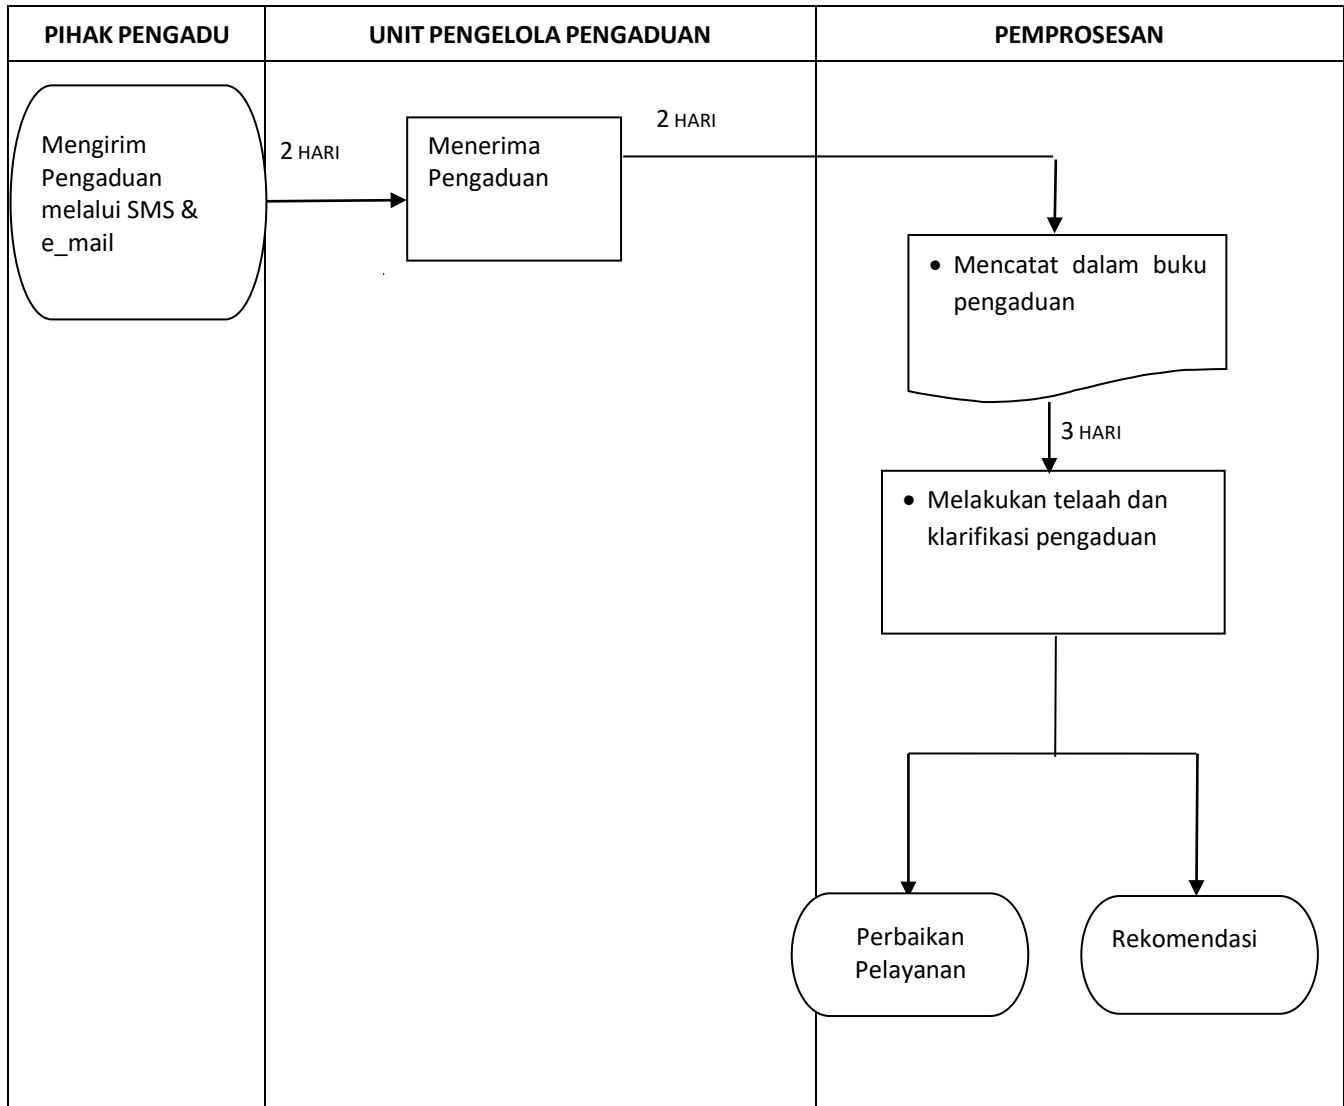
PIHAK PENGADU

UNIT PENGELOLA PENGADUAN

PEMPROSESAN

Mengirim Pengaduan melalui SMS & e_mail

2 HARI

Menerima Pengaduan

2 HARI

• Mencatat dalam buku pengaduan

3 HARI

• Melakukan telaah dan klarifikasi pengaduan

Perbaikan Pelayanan

Rekomendasi